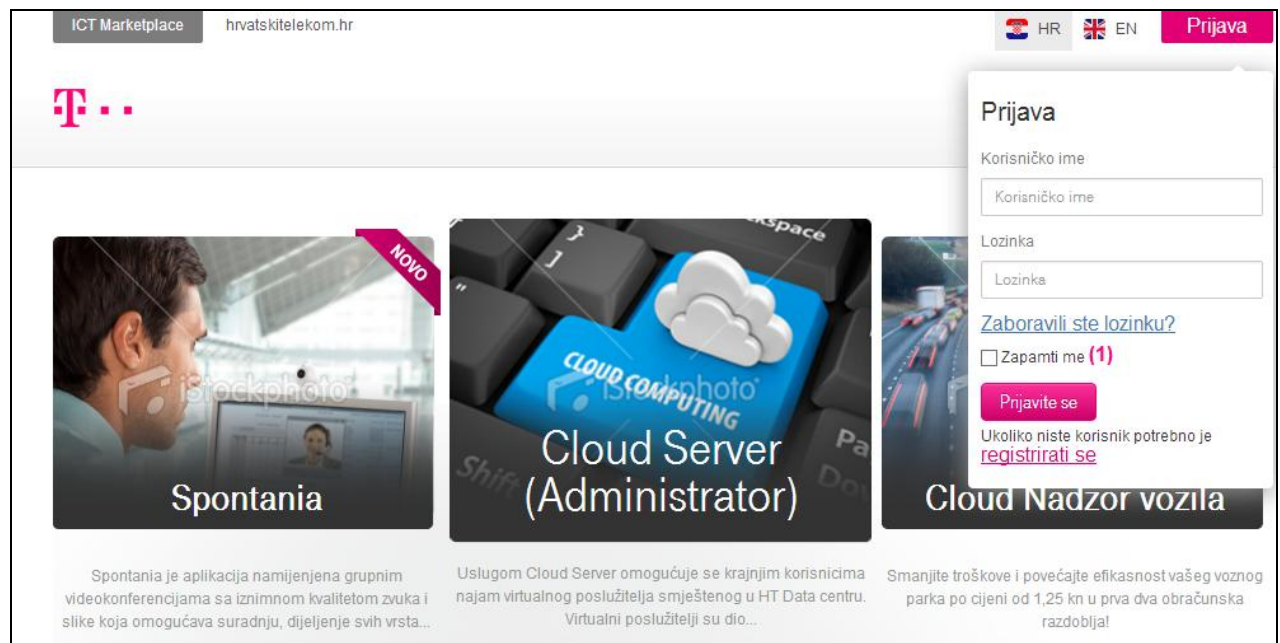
ICT Marketplace hrvatskitelekom.hr

HR EN Prijava

T · ·

Prijava

Korisničko ime

Korisničko ime

Lozinka

Lozinka

Zaboravili ste lozinku?

Zapamti me (1)

Prijavite se

Ukoliko niste korisnik potrebno je registrirati se

NOVO

iStockphoto

Spontania

Spontania je aplikacija namijenjena grupnim videokonferencijama sa iznimnom kvalitetom zvuka i slike koja omogućava suradnju, dijeljenje svih vrsta...

Space

CLOUD COMPUTING

iStockphoto

Shift

Pa

Do

Cloud Server (Administrator)

Uslugom Cloud Server omogućuje se krajnjim korisnicima najam virtualnog poslužitelja smještenog u HT Data centru. Virtualni poslužitelji su dio...

Cloud Nadzor vozila

Smanjite troškove i povećajte efikasnost vašeg voznog parka po cijeni od 1,25 kn u prva dva obračunska razdoblja!